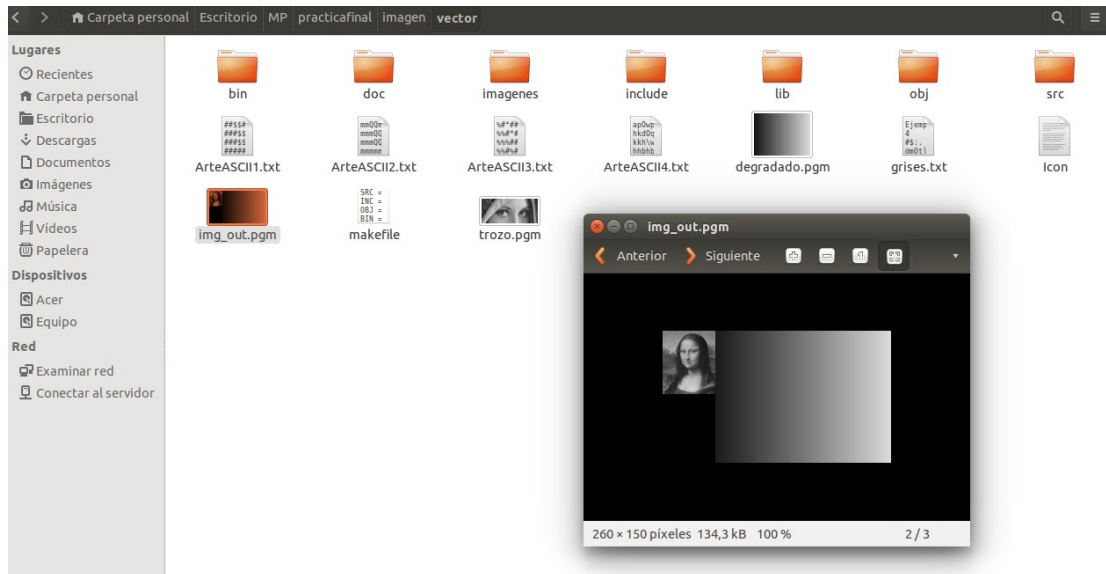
Carpeta personal Escritorio MP practicafinal imagen vector

Lugares
Recientes
Carpeta personal
Escritorio
Descargas
Documentos
Imágenes
Música
Vídeos
Papelera
Dispositivos
Acer
Equipo
Red
Examinar red
Conectar al servidor

bin
doc
imagenes
include
lib
obj
src

ArteASCII1.txt
ArteASCII2.txt
ArteASCII3.txt
ArteASCII4.txt
degradado.pgm
grises.txt
Icon

img_out.pgm
makefile
trozo.pgm

img_out.pgm
Anterior
Siguiente

260 × 150 píxeles 134,3 kB 100 %
2 / 3